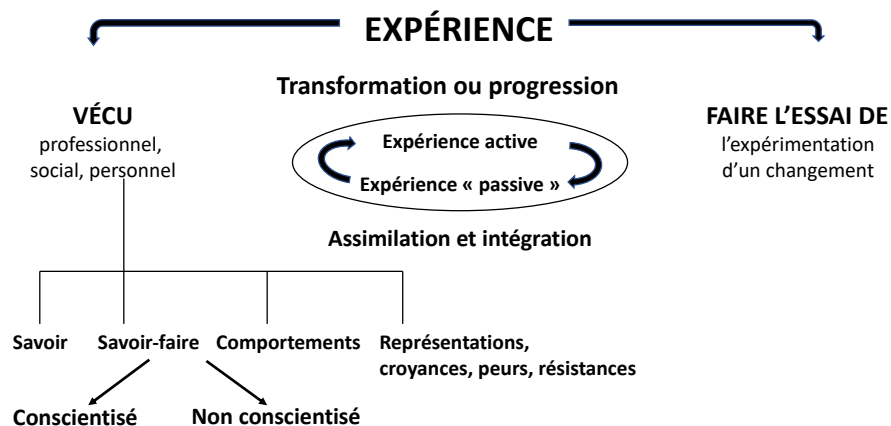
EXPÉRIENCE

Transformation ou progression

VÉCU
professionnel, social, personnel

Expérience active
Expérience « passive »

FAIRE L'ESSAI DE
l'expérimentation d'un changement

Assimilation et intégration

Savoir

Savoir-faire

Comportements

Représentations, croyances, peurs, résistances

Conscientisé

Non conscientisé